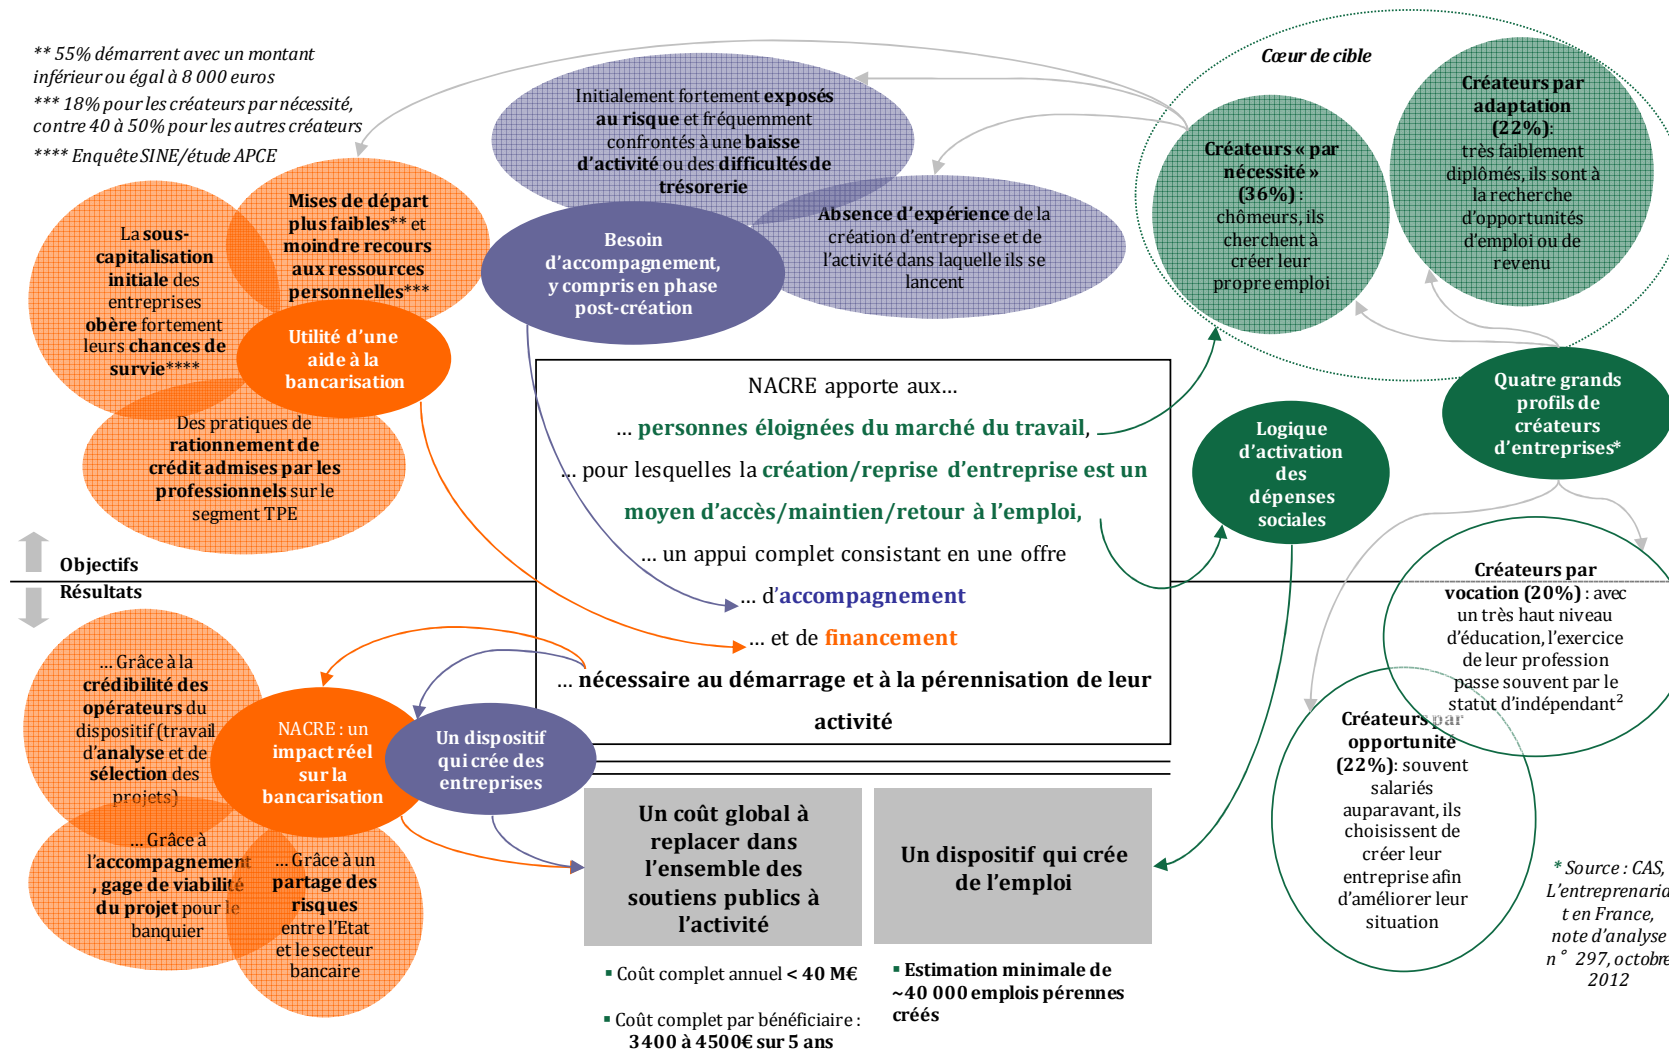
** 55% démarrent avec un montant inférieur ou égal à 8 000 euros

*** 18% pour les créateurs par nécessité, contre 40 à 50% pour les autres créateurs

**** Enquête SINE/étude APCE

Initialement fortement exposés au risque et fréquemment confrontés à une baisse d'activité ou des difficultés de trésorerie

Absence d'expérience de la création d'entreprise et de l'activité dans laquelle ils se lancent

Besoin d'accompagnement, y compris en phase post-création

Mises de départ plus faibles** et moindre recours aux ressources personnelles***

La sous-capitalisation initiale des entreprises obère fortement leurs chances de survie****

Utilité d'une aide à la bancarisation

Des pratiques de rationnement de crédit admises par les professionnels sur le segment TPE

Cœur de cible

Créateurs « par nécessité » (36%) : chômeurs, ils cherchent à créer leur propre emploi

Créateurs par adaptation (22%): très faiblement diplômés, ils sont à la recherche d'opportunités d'emploi ou de revenu

Quatre grands profils de créateurs d'entreprises*

Logique d'activation des dépenses sociales

NACRE apporte aux…

… personnes éloignées du marché du travail,

… pour lesquelles la création/reprise d'entreprise est un moyen d'accès/maintien/retour à l'emploi,

… un appui complet consistant en une offre

… d'accompagnement

… et de financement

… nécessaire au démarrage et à la pérennisation de leur activité

Objectifs

Résultats

… Grâce à la crédibilité des opérateurs du dispositif (travail d'analyse et de sélection des projets)

NACRE : un impact réel sur la bancarisation

Un dispositif qui crée des entreprises

… Grâce à l'accompagnement, gage de viabilité du projet pour le banquier

… Grâce à un partage des risques entre l'Etat et le secteur bancaire

Un coût global à replacer dans l'ensemble des soutiens publics à l'activité

Un dispositif qui crée de l'emploi

▪ Coût complet annuel < 40 M€

▪ Coût complet par bénéficiaire : 3400 à 4500€ sur 5 ans

▪ Estimation minimale de ~40 000 emplois pérennes créés

Créateurs par vocation (20%) : avec un très haut niveau d'éducation, l'exercice de leur profession passe souvent par le statut d'indépendant²

Créateurs par opportunité (22%): souvent salariés auparavant, ils choisissent de créer leur entreprise afin d'améliorer leur situation

* Source : CAS, L'entreprenariat en France, note d'analyse n° 297, octobre 2012